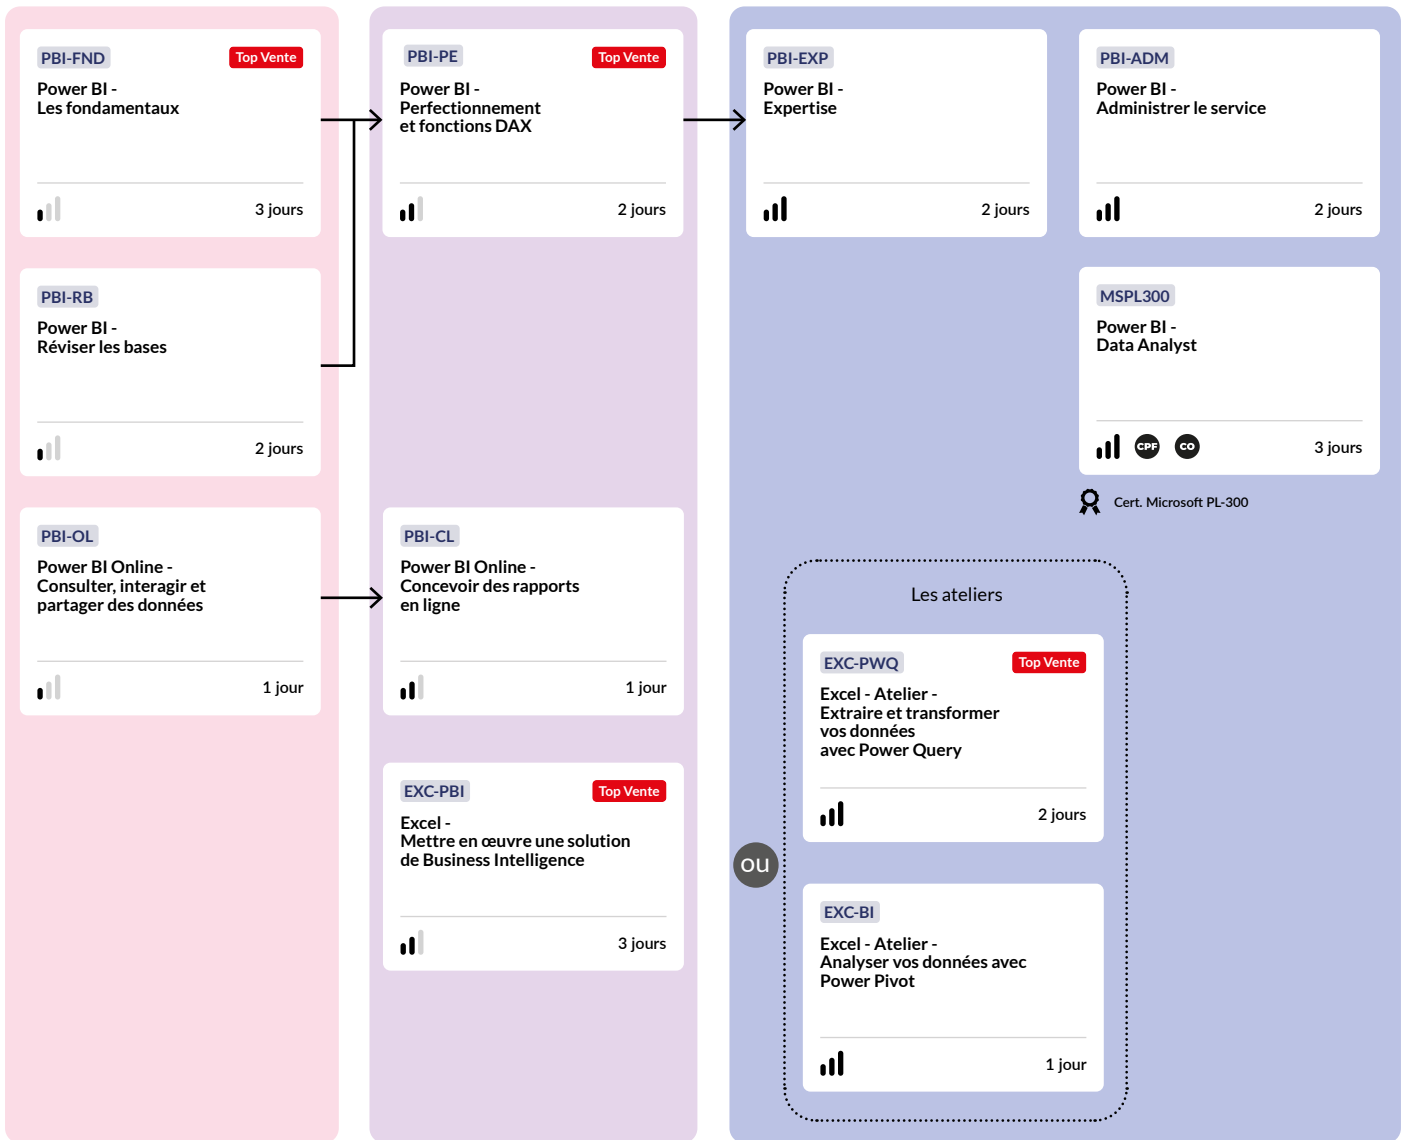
PBI-FND
Top Vente
Power BI -
Les fondamentaux
3 jours

PBI-RB
Power BI -
Réviser les bases
2 jours

PBI-OL
Power BI Online -
Consulter, interagir et partager des données
1 jour

PBI-PE
Top Vente
Power BI -
Perfectionnement et fonctions DAX
2 jours

PBI-CL
Power BI Online -
Concevoir des rapports en ligne
1 jour

EXC-PBI
Top Vente
Excel -
Mettre en œuvre une solution de Business Intelligence
3 jours

PBI-EXP
Power BI -
Expertise
2 jours

PBI-ADM
Power BI -
Administrer le service
2 jours

MSPL300
Power BI -
Data Analyst
CPF CO
3 jours

Cert. Microsoft PL-300

Les ateliers

EXC-PWQ
Top Vente
Excel - Atelier -
Extraire et transformer vos données avec Power Query
2 jours

ou

EXC-BI
Excel - Atelier -
Analyser vos données avec Power Pivot
1 jour